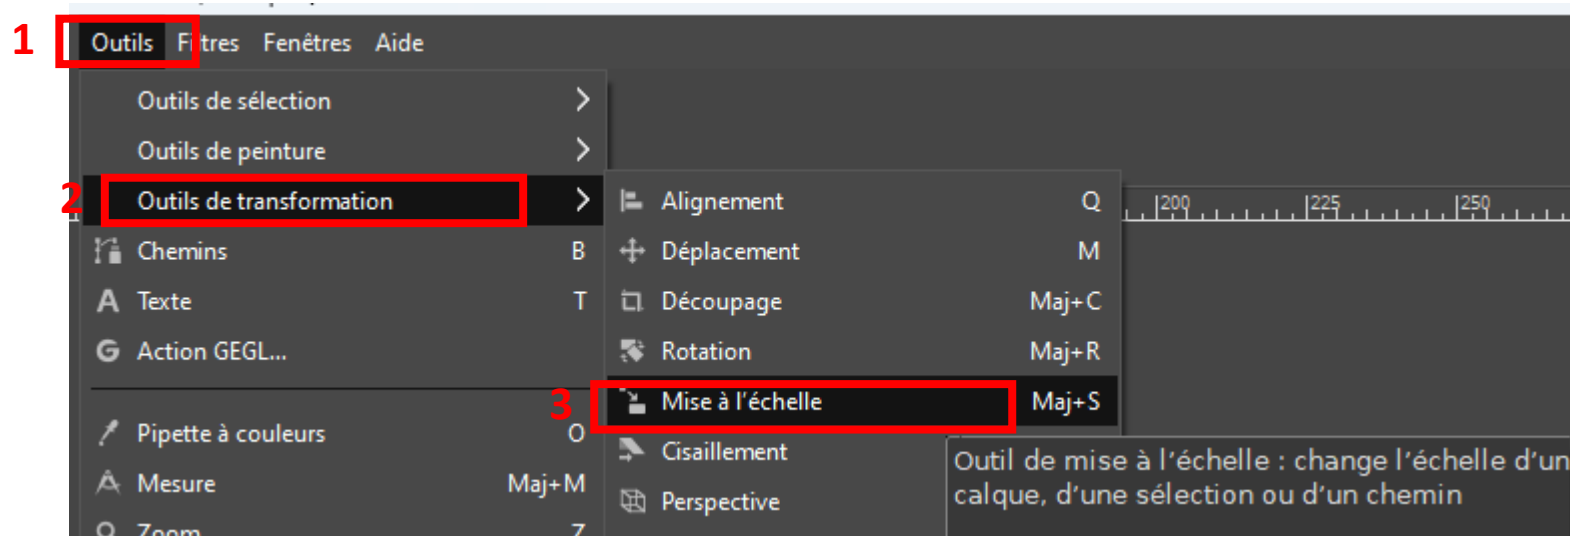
1 Outils Filtres Fenêtres Aide

Outils de sélection >
Outils de peinture >
2 Outils de transformation >
Chemins B
Texte T
Action GEGL...
Pipette à couleurs O
Mesure Maj+M
Zoom Z

Alignement Q
Déplacement M
Découpage Maj+C
Rotation Maj+R
3 Mise à l'échelle Maj+S
Cisaillement
Perspective

200 225 250

Outil de mise à l'échelle : change l'échelle d'un calque, d'une sélection ou d'un chemin